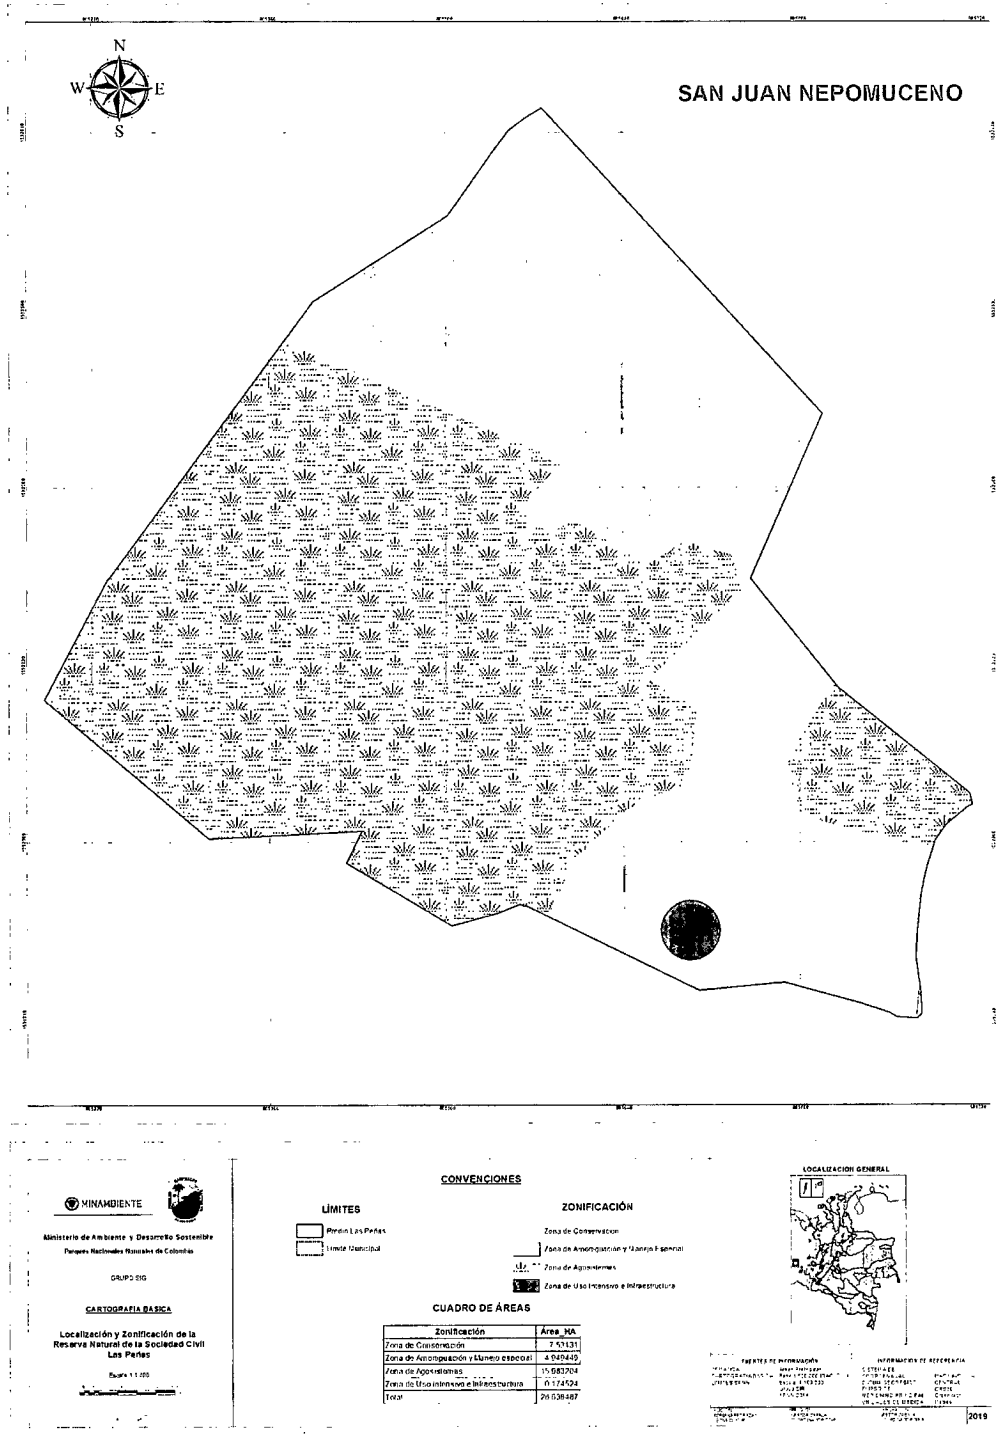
N
W E
S

SAN JUAN NEPOMUCENO

MINAMBIENTE

Ministerio de Ambiente y Desarrollo Sostenible
Parques Nacionales Naturales de Colombia

GRUPO SIG

CARTOGRAFIA BASICA

Localización y Zonificación de la Reserva Natural de la Sociedad Civil Las Peñas

Escala 1:1.000

CONVENCIONES

LÍMITES

Predio Las Peñas
Límite Municipal

ZONIFICACIÓN

Zona de Conservación
Zona de Amortiguación y Manejo Especial
Zona de Agrosistemas
Zona de Uso Intensivo e Infraestructura

CUADRO DE ÁREAS

| Zonificación | Área_HA |
|---|---|
| Zona de Conservación | 7.50431 |
| Zona de Amortiguación y Manejo especial | 4.949440 |
| Zona de Agrosistemas | 15.980704 |
| Zona de Uso intensivo e Infraestructura | 0.174524 |
| Total | 28.608487 |

LOCALIZACION GENERAL

FUENTES DE INFORMACIÓN

INFORMACIÓN DE REFERENCIA

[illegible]

2019